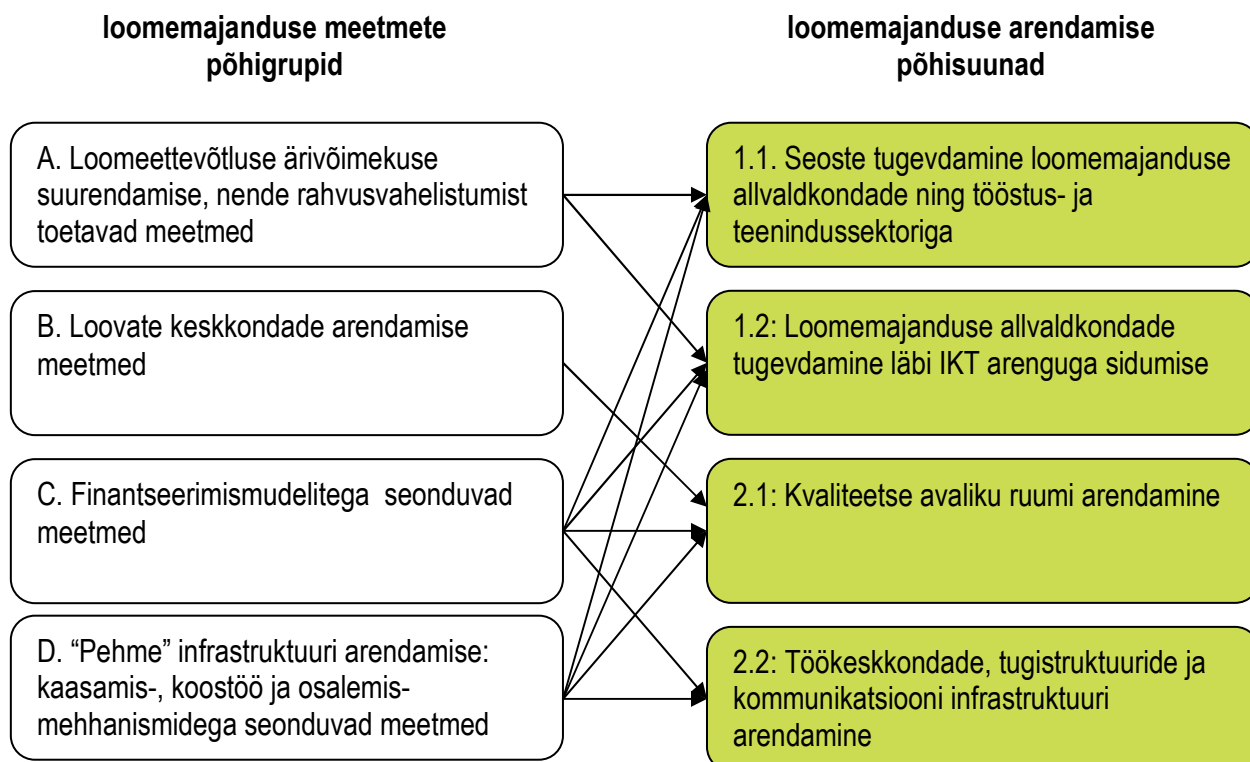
loomemajanduse meetmete põhigrupid

loomemajanduse arendamise põhisuunad

A. Loomeettevõtluse ärivõimekuse suurendamise, nende rahvusvahelistumist toetavad meetmed

B. Loovate keskkondade arendamise meetmed

C. Finantseerimismudelitega seonduvad meetmed

D. “Pehme” infrastruktuuri arendamise: kaasamis-, koostöö ja osalemis-mehhanismidega seonduvad meetmed

1.1. Seoste tugevdamine loomemajanduse allvaldkondade ning tööstus- ja teenindussektoriga

1.2: Loomemajanduse allvaldkondade tugevdamine läbi IKT arenguga sidumise

2.1: Kvaliteetse avaliku ruumi arendamine

2.2: Töökeskkondade, tugistruktuuride ja kommunikatsiooni infrastruktuuri arendamine